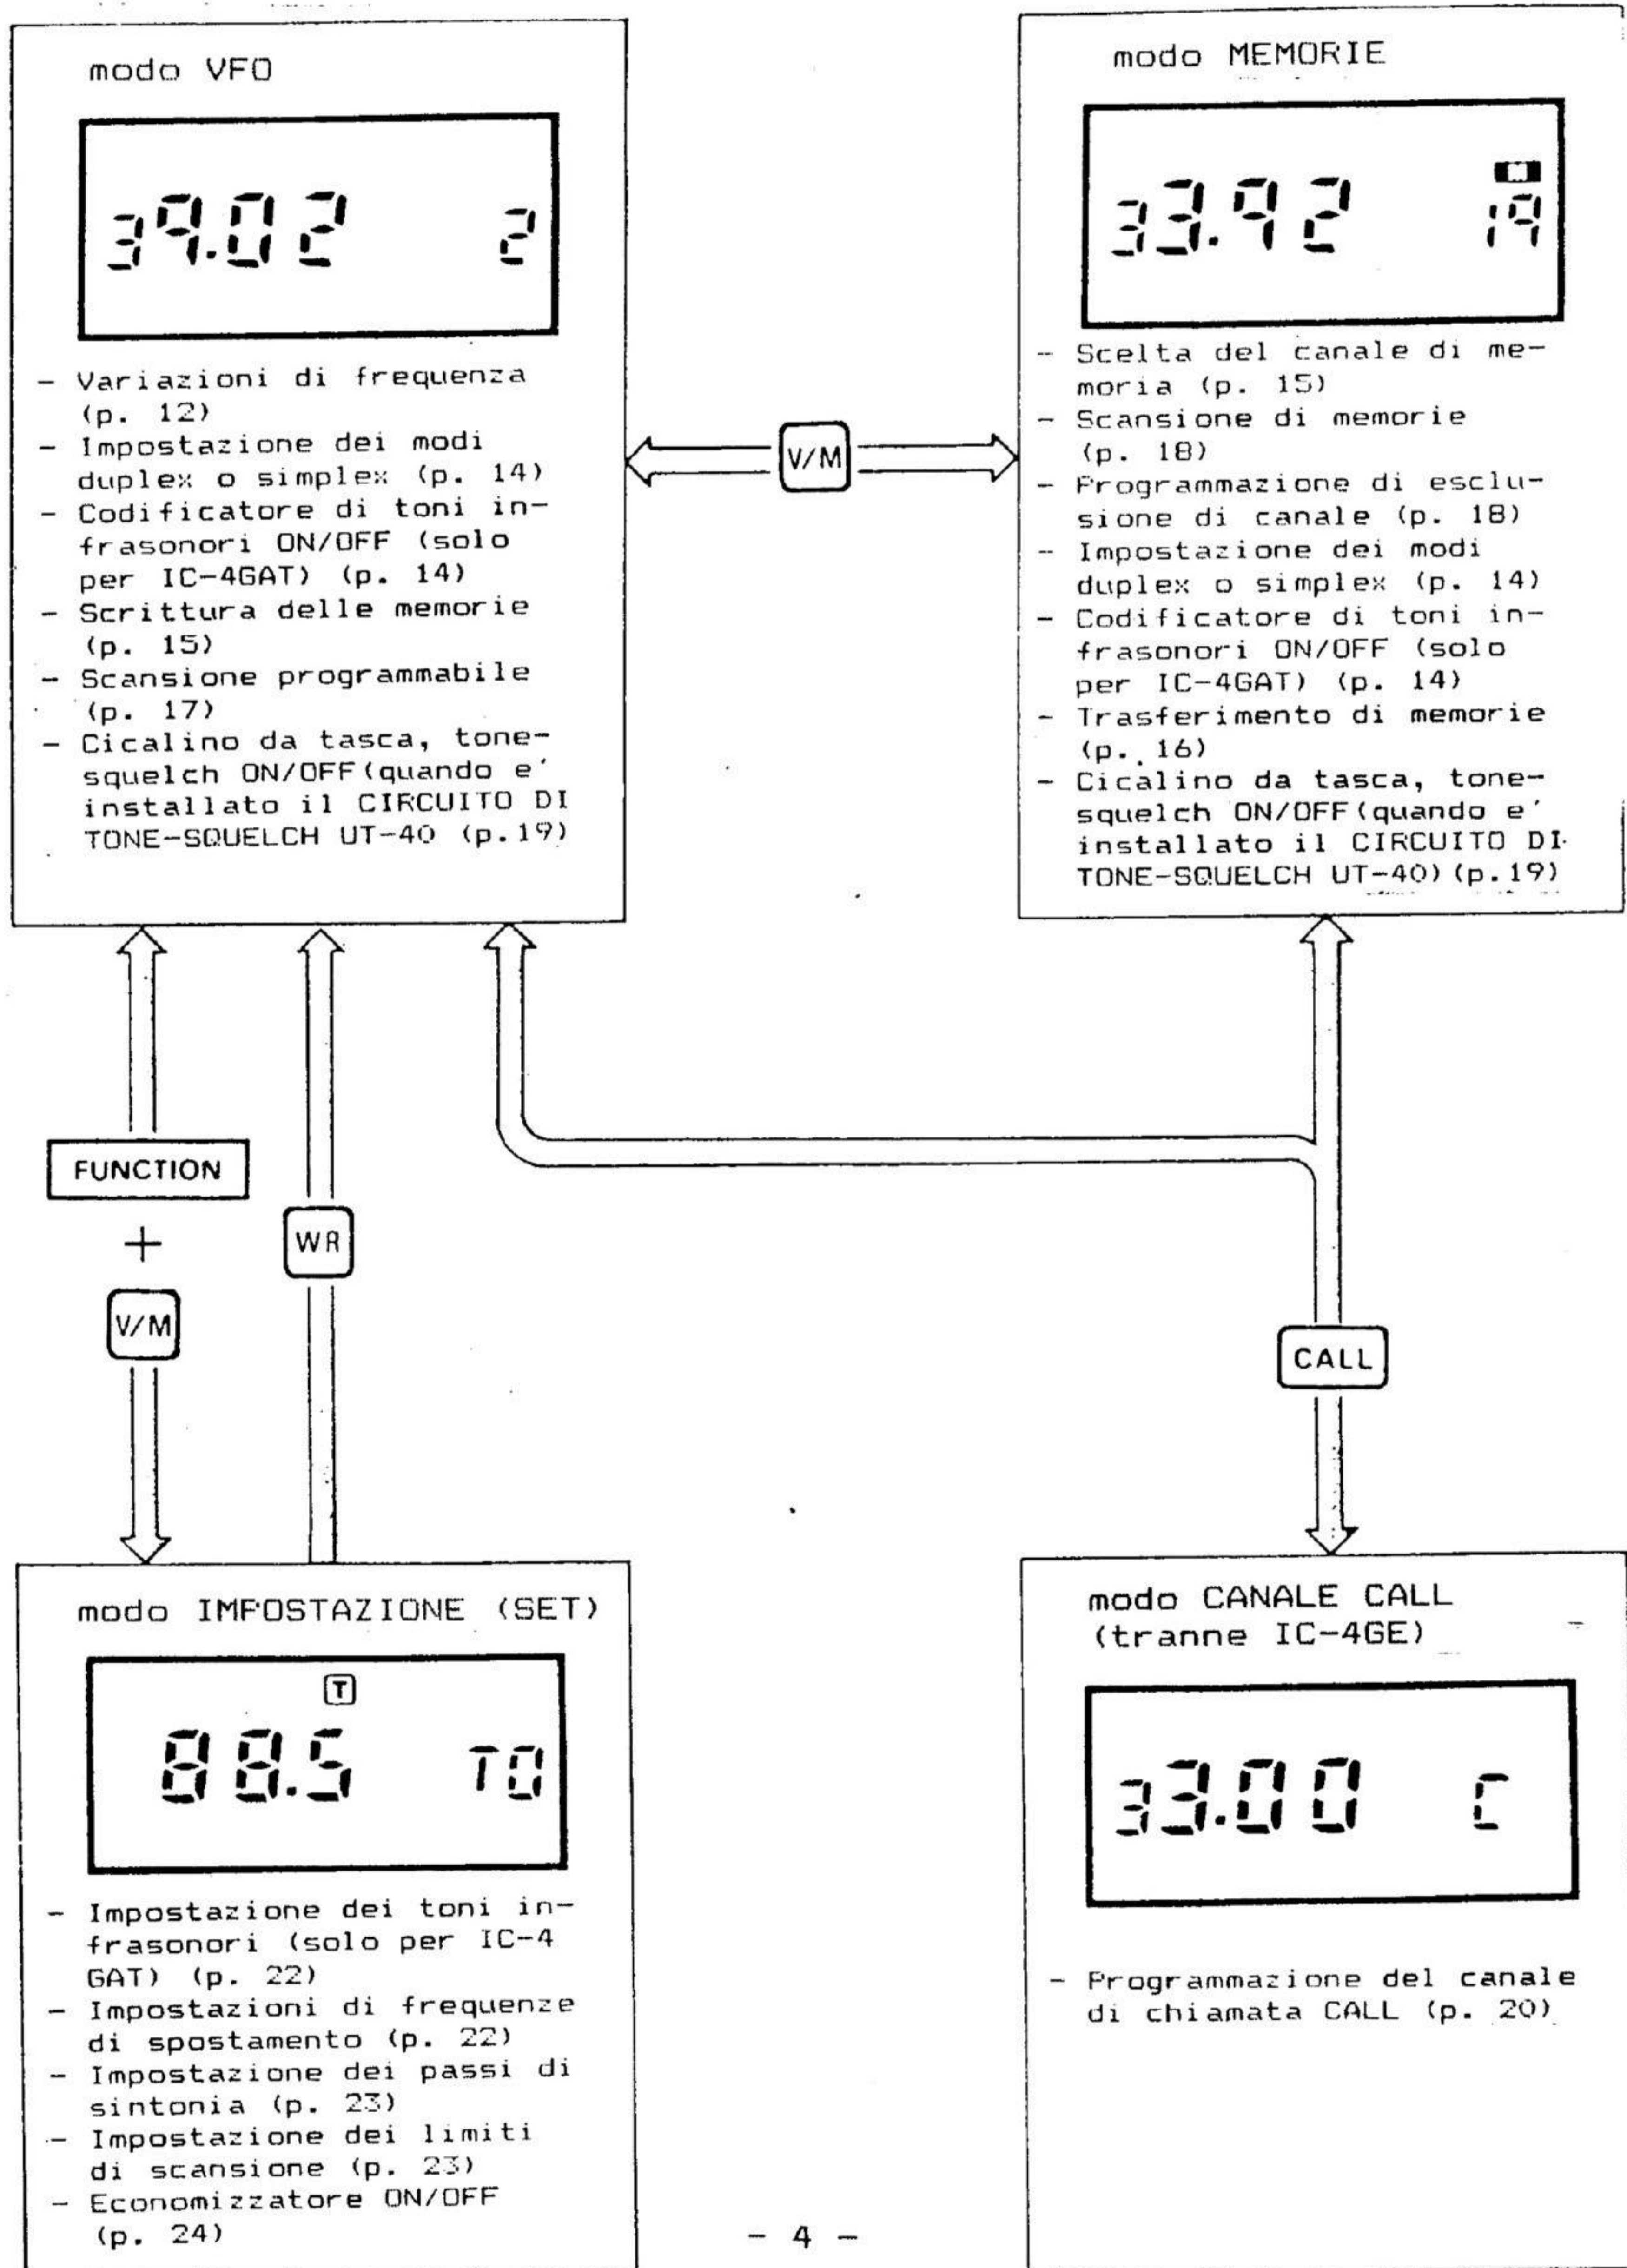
modo VFO

39.02 2

- Variazioni di frequenza (p. 12)
- Impostazione dei modi duplex o simplex (p. 14)
- Codificatore di toni infrasonori ON/OFF (solo per IC-4GAT) (p. 14)
- Scrittura delle memorie (p. 15)
- Scansione programmabile (p. 17)
- Cicalino da tasca, tone-squelch ON/OFF(quando e' installato il CIRCUITO DI TONE-SQUELCH UT-40 (p.19)

modo MEMORIE

33.92 19

- Scelta del canale di memoria (p. 15)
- Scansione di memorie (p. 18)
- Programmazione di esclusione di canale (p. 18)
- Impostazione dei modi duplex o simplex (p. 14)
- Codificatore di toni infrasonori ON/OFF (solo per IC-4GAT) (p. 14)
- Trasferimento di memorie (p. 16)
- Cicalino da tasca, tone-squelch ON/OFF(quando e' installato il CIRCUITO DI TONE-SQUELCH UT-40)(p.19)

V/M

FUNCTION
+
V/M

WR

CALL

modo IMPOSTAZIONE (SET)

T
88.5 TO

- Impostazione dei toni infrasonori (solo per IC-4 GAT) (p. 22)
- Impostazioni di frequenze di spostamento (p. 22)
- Impostazione dei passi di sintonia (p. 23)
- Impostazione dei limiti di scansione (p. 23)
- Economizzatore ON/OFF (p. 24)

modo CANALE CALL (tranne IC-4GE)

33.00 C

- Programmazione del canale di chiamata CALL (p. 20)

- 4 -